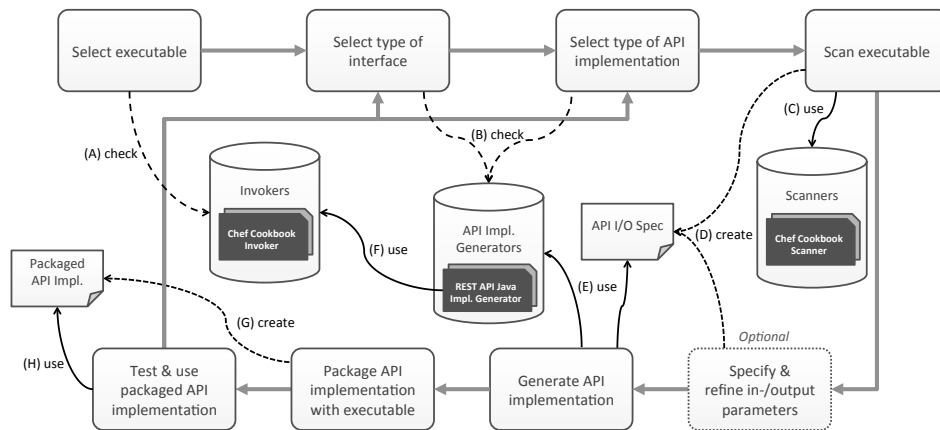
Select executable

Select type of interface

Select type of API implementation

Scan executable

(A) check

(B) check

(C) use

Invokers

Chef Cookbook Invoker

API Impl. Generators

REST API Java Impl. Generator

API I/O Spec

(D) create

Scanners

Chef Cookbook Scanner

(F) use

(E) use

Packaged API Impl.

(G) create

Optional

(H) use

Test & use packaged API implementation

Package API implementation with executable

Generate API implementation

Specify & refine in-/output parameters